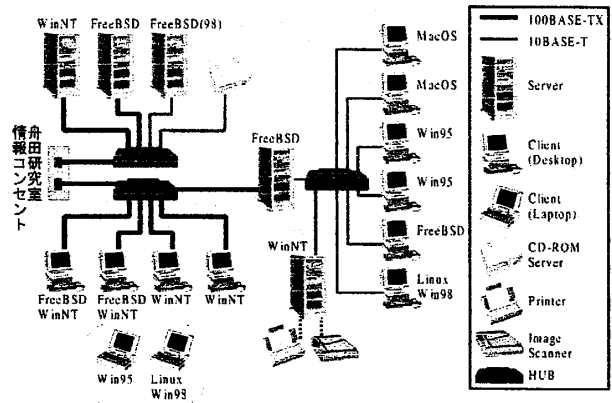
WinNT
FreeBSD
FreeBSD(98)

舟田研究室
情報コンセント

FreeBSD

MacOS
MacOS
Win95
Win95
FreeBSD
Linux
Win98

WinNT

FreeBSD
WinNT
FreeBSD
WinNT
WinNT
WinNT

Win95
Linux
Win98

100BASE-TX
10BASE-T
Server
Client (Desktop)
Client (Laptop)
CD-ROM Server
Printer
Image Scanner
HUB